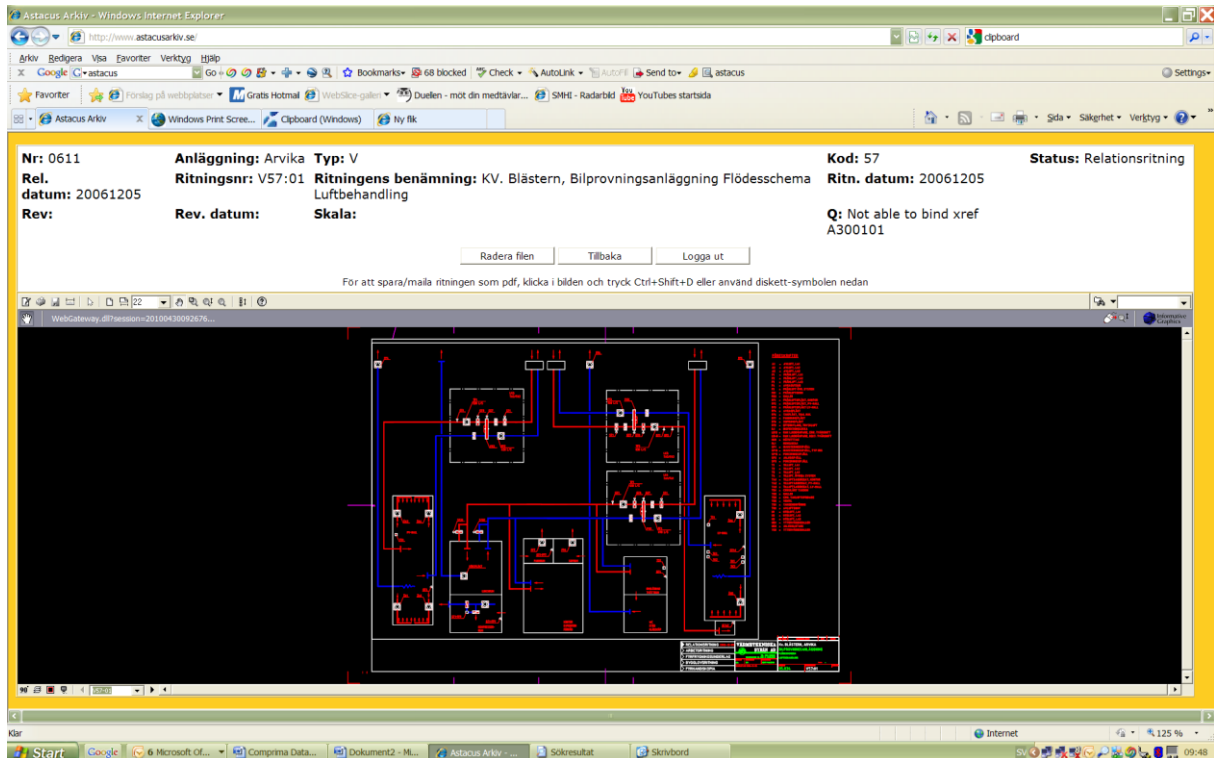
Astacus Arkiv - Windows Internet Explorer

http://www.astacusarkiv.se/

clipboard

Arkiv Redigera Visa Favoriter Verktyg Hjälp

Google astacus Go Bookmarks 68 blocked Check AutoLink AutoFill Send to astacus Settings

Favoriter Förslag på webbplatser Gratis Hotmail WebSlice-galleri Duellen - möt din medtävlar... SMHI - Radarbild YouTubes startsida

Astacus Arkiv Windows Print Scree... Clipboard (Windows) Ny flik

Sida Säkerhet Verktyg

**Nr:** 0611 **Anläggning:** Arvika **Typ:** V **Kod:** 57 **Status:** Relationsritning

**Rel. datum:** 20061205 **Ritningsnr:** V57:01 **Ritningens benämning:** KV. Blästern, Bilprovningsanläggning Flödesschema Luftbehandling **Ritn. datum:** 20061205

**Rev:** **Rev. datum:** **Skala:** **Q:** Not able to bind xref A300101

Radera filen Tillbaka Logga ut

För att spara/maila ritningen som pdf, klicka i bilden och tryck Ctrl+Shift+D eller använd diskett-symbolen nedan

22

WebGateway.dll?session=20100430092676...

Klar Internet 125 %

Start Google 6 Microsoft Of... Comprima Data... Dokument2 - Mi... Astacus Arkiv - ... Sökresultat Skrivbord 09:48